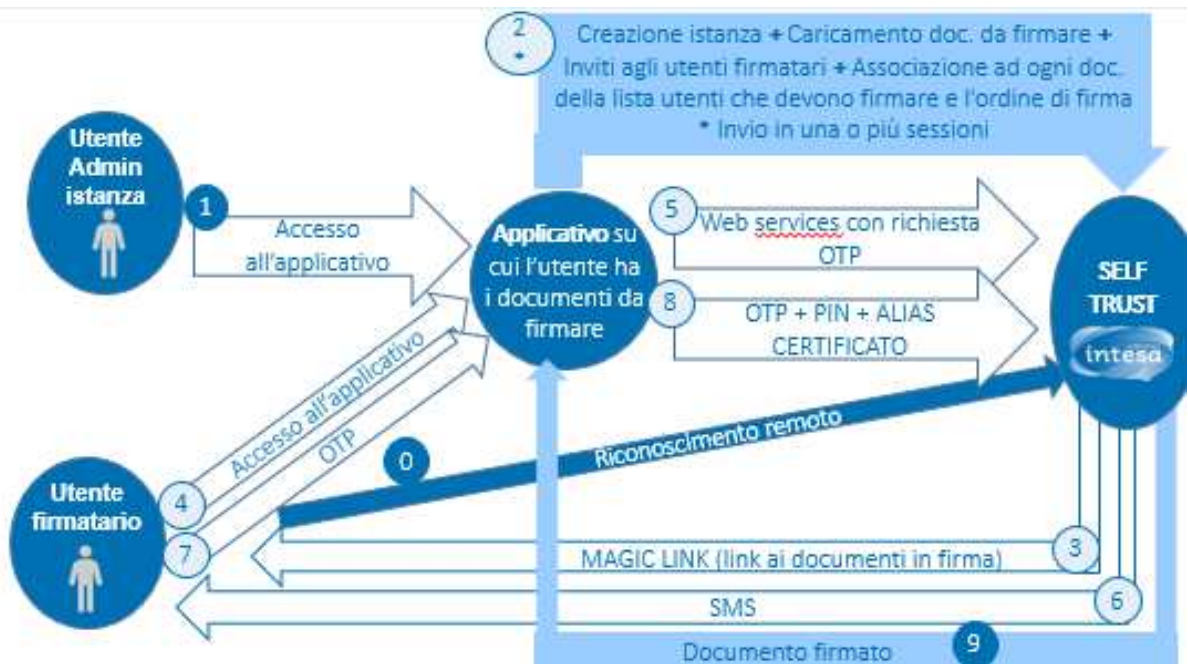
2
*
Creazione istanza + Caricamento doc. da firmare + Inviti agli utenti firmatari + Associazione ad ogni doc. della lista utenti che devono firmare e l'ordine di firma
* Invio in una o più sessioni

Utente Admin istanza

1

Accesso all'applicativo

Applicativo su cui l'utente ha i documenti da firmare

5
Web services con richiesta OTP

8
OTP + PIN + ALIAS CERTIFICATO

SELF TRUST
intesa

Accesso all'applicativo

OTP

0

Riconoscimento remoto

Utente firmatario

4

7

3
MAGIC LINK (link ai documenti in firma)

6
SMS

9
Documento firmato